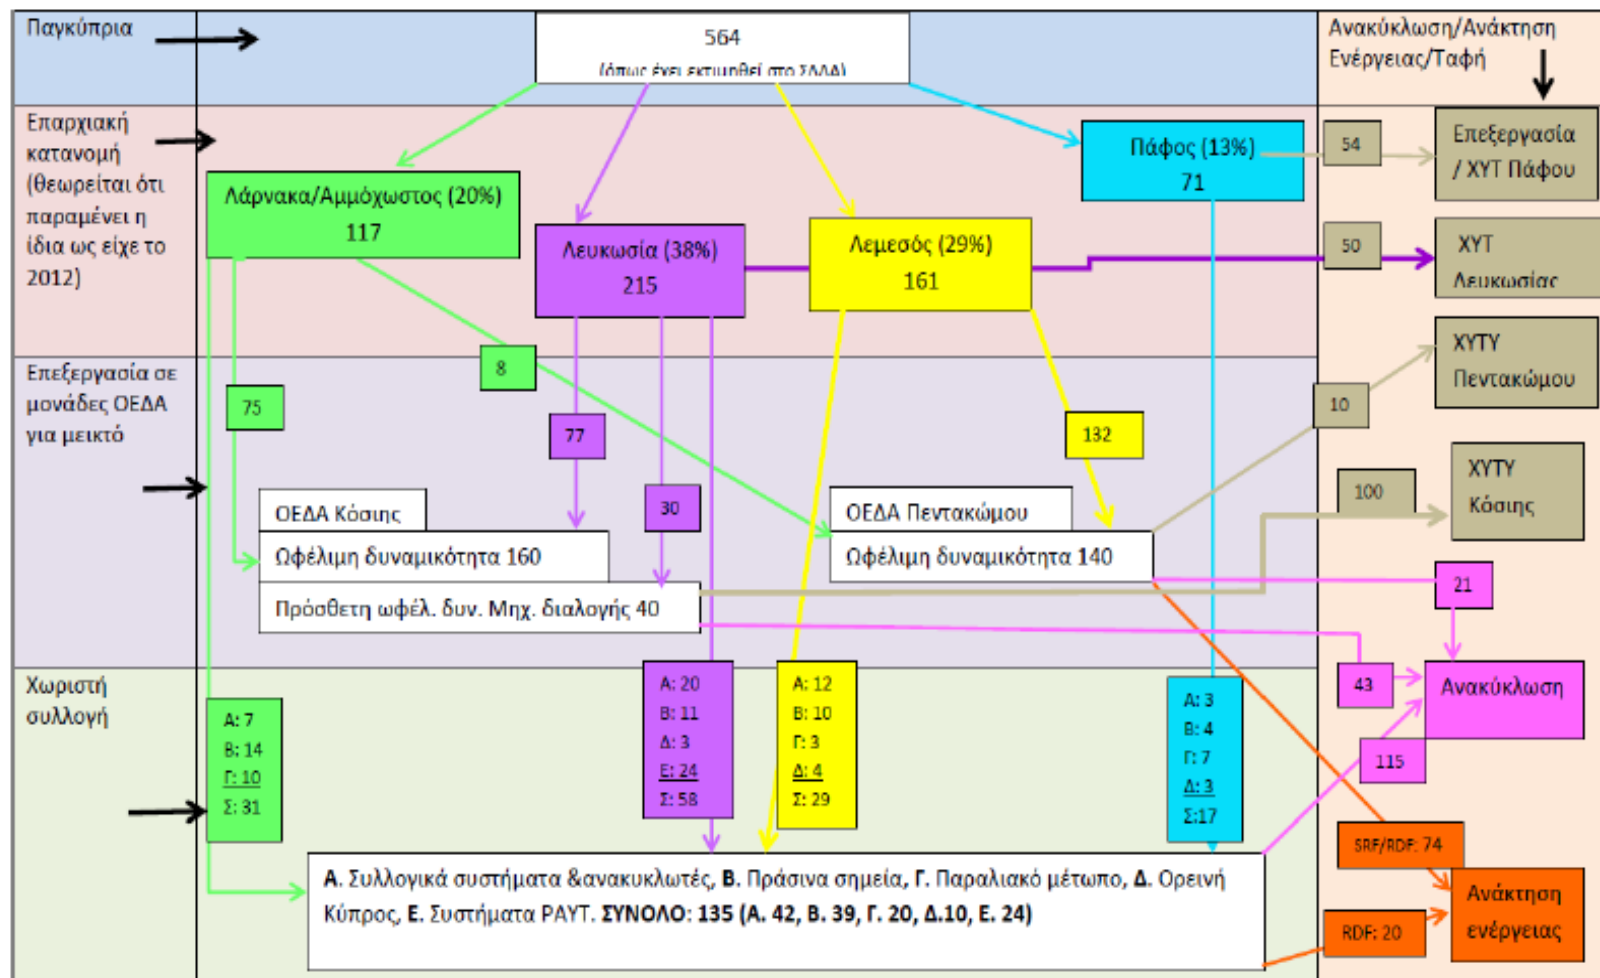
Παγκύπρια

564
(όπως έχει εκτιμηθεί στο ΣΔΑΑ)

Ανακύκλωση/Ανάκτηση Ενέργειας/Ταφή

Επαρχιακή κατανομή (θεωρείται ότι παραμένει η ίδια ως είχε το 2012)

Πάφος (13%)
71

54

Επεξεργασία / ΧΥΤ Πάφου

Λάρνακα/Αμμόχωστος (20%)
117

Λευκωσία (38%)
215

Λεμεσός (29%)
161

50

ΧΥΤ Λευκωσίας

ΧΥΤΥ Πεντακώμου

Επεξεργασία σε μονάδες ΟΕΔΑ για μεικτό

8

75

77

132

10

ΧΥΤΥ Κόσιης

100

30

ΟΕΔΑ Κόσιης
Ωφέλιμη δυναμικότητα 160
Πρόσθετη ωφέλ. δυν. Μηχ. διαλογής 40

ΟΕΔΑ Πεντακώμου
Ωφέλιμη δυναμικότητα 140

21

Χωριστή συλλογή

43

Ανακύκλωση

Α: 7
Β: 14
Γ: 10
Σ: 31

Α: 20
Β: 11
Δ: 3
Ε: 24
Σ: 58

Α: 12
Β: 10
Γ: 3
Δ: 4
Σ: 29

Α: 3
Β: 4
Γ: 7
Δ: 3
Σ:17

115

SRF/RDF: 74

Ανάκτηση ενέργειας

RDF: 20

Α. Συλλογικά συστήματα &ανακυκλωτές, Β. Πράσινα σημεία, Γ. Παραλιακό μέτωπο, Δ. Ορεινή Κύπρος, Ε. Συστήματα ΡΑΥΤ. ΣΥΝΟΛΟ: 135 (Α. 42, Β. 39, Γ. 20, Δ.10, Ε. 24)